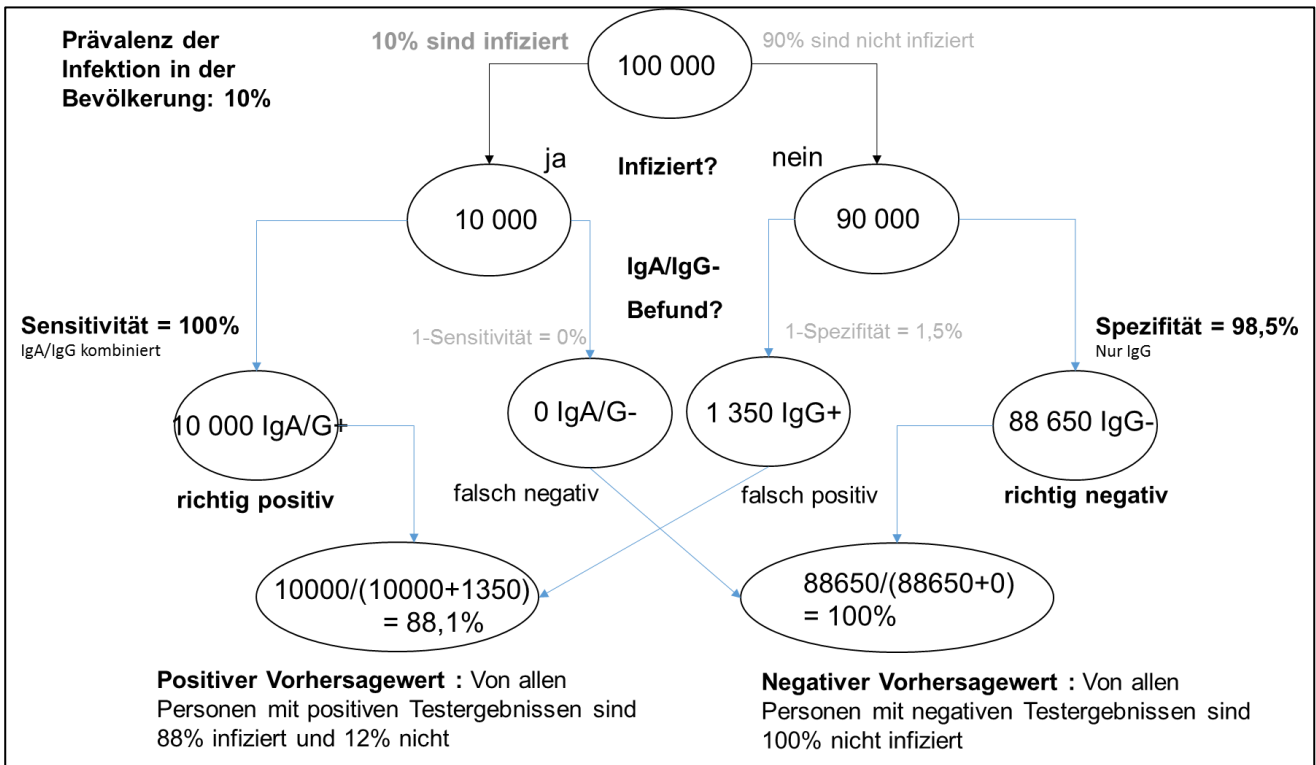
Prävalenz der Infektion in der Bevölkerung: 10%

10% sind infiziert

100 000

90% sind nicht infiziert

ja

Infiziert?

nein

10 000

90 000

IgA/IgG-

Befund?

Sensitivität = 100%
IgA/IgG kombiniert

1-Sensitivität = 0%

1-Spezifität = 1,5%

Spezifität = 98,5%
Nur IgG

10 000 IgA/G+

0 IgA/G-

1 350 IgG+

88 650 IgG-

richtig positiv

falsch negativ

falsch positiv

richtig negativ

10000/(10000+1350) = 88,1%

88650/(88650+0) = 100%

**Positiver Vorhersagewert :** Von allen Personen mit positiven Testergebnissen sind 88% infiziert und 12% nicht

**Negativer Vorhersagewert :** Von allen Personen mit negativen Testergebnissen sind 100% nicht infiziert